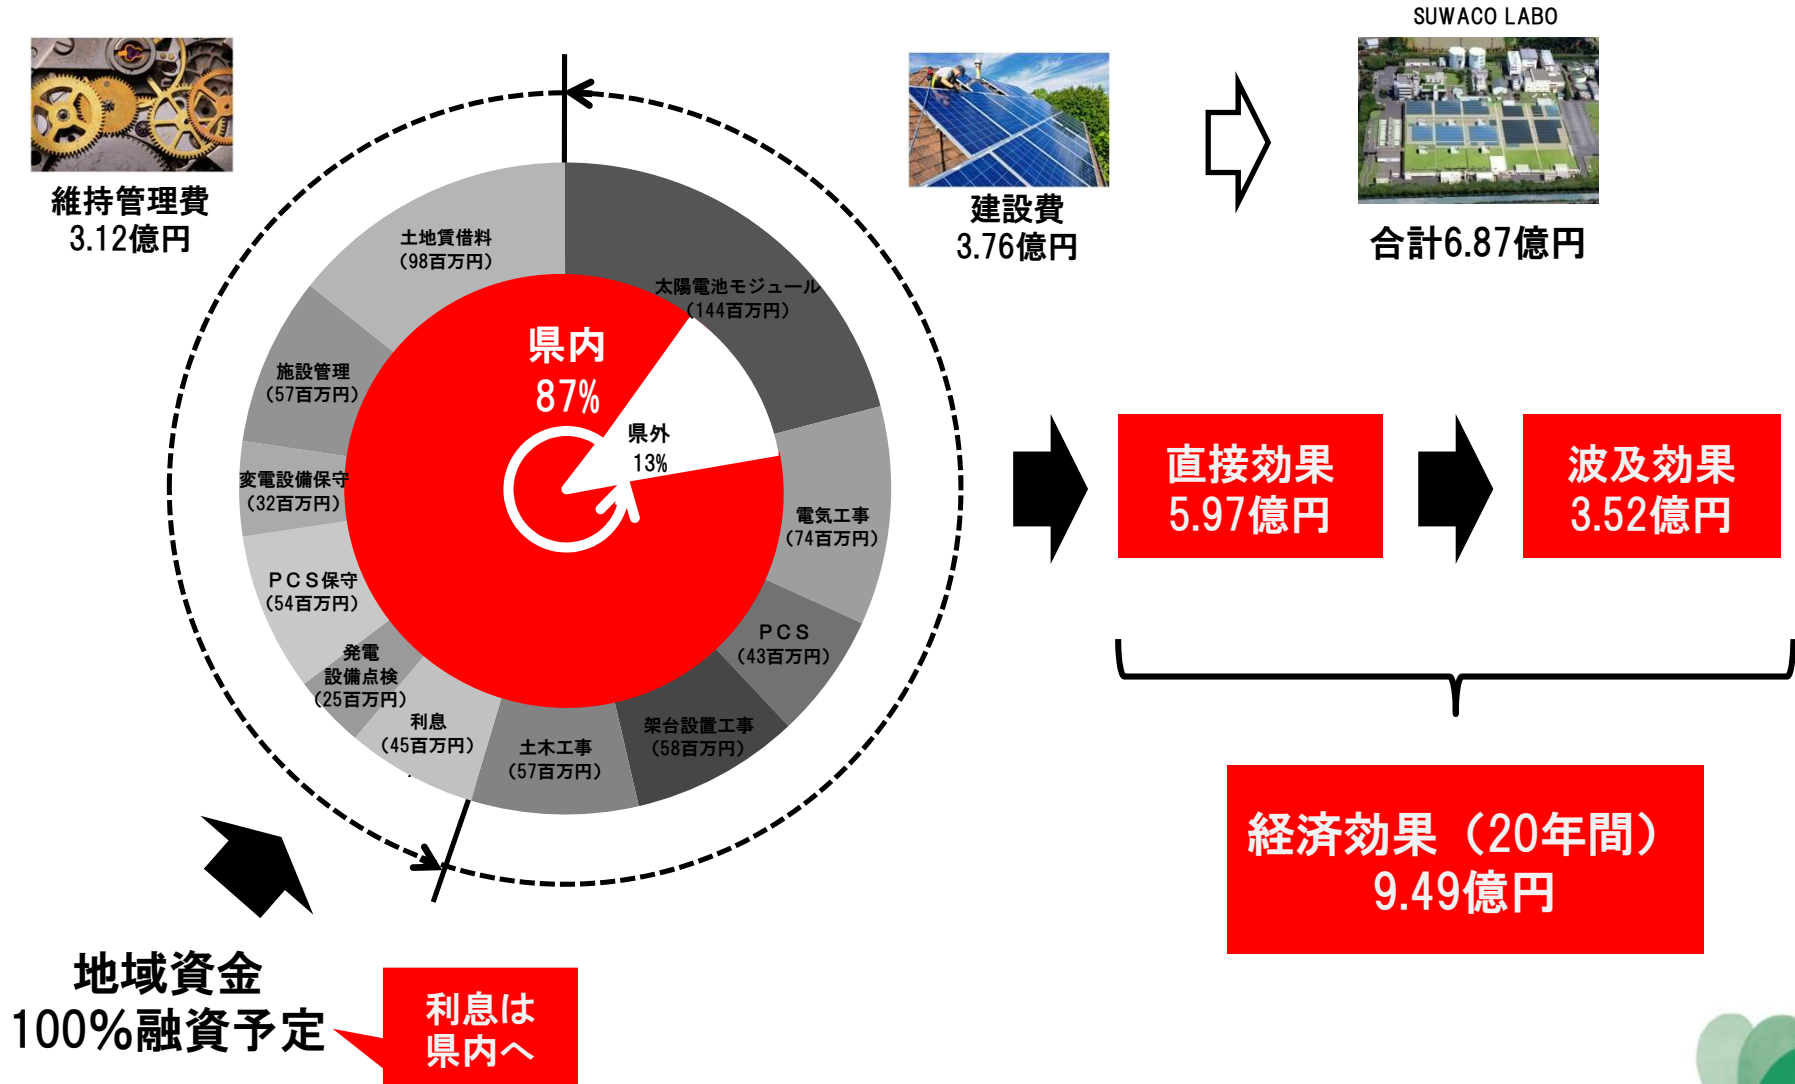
維持管理費
3.12億円

建設費
3.76億円

SUWACO LABO

合計6.87億円

土地賃借料
(98百万円)

太陽電池モジュール
(144百万円)

施設管理
(57百万円)

県内
87%

県外
13%

変電設備保守
(32百万円)

電気工事
(74百万円)

PCS保守
(54百万円)

PCS
(43百万円)

発電
設備点検
(25百万円)

利息
(45百万円)

土木工事
(57百万円)

架台設置工事
(58百万円)

直接効果
5.97億円

波及効果
3.52億円

経済効果（20年間）
9.49億円

地域資金
100%融資予定

利息は
県内へ